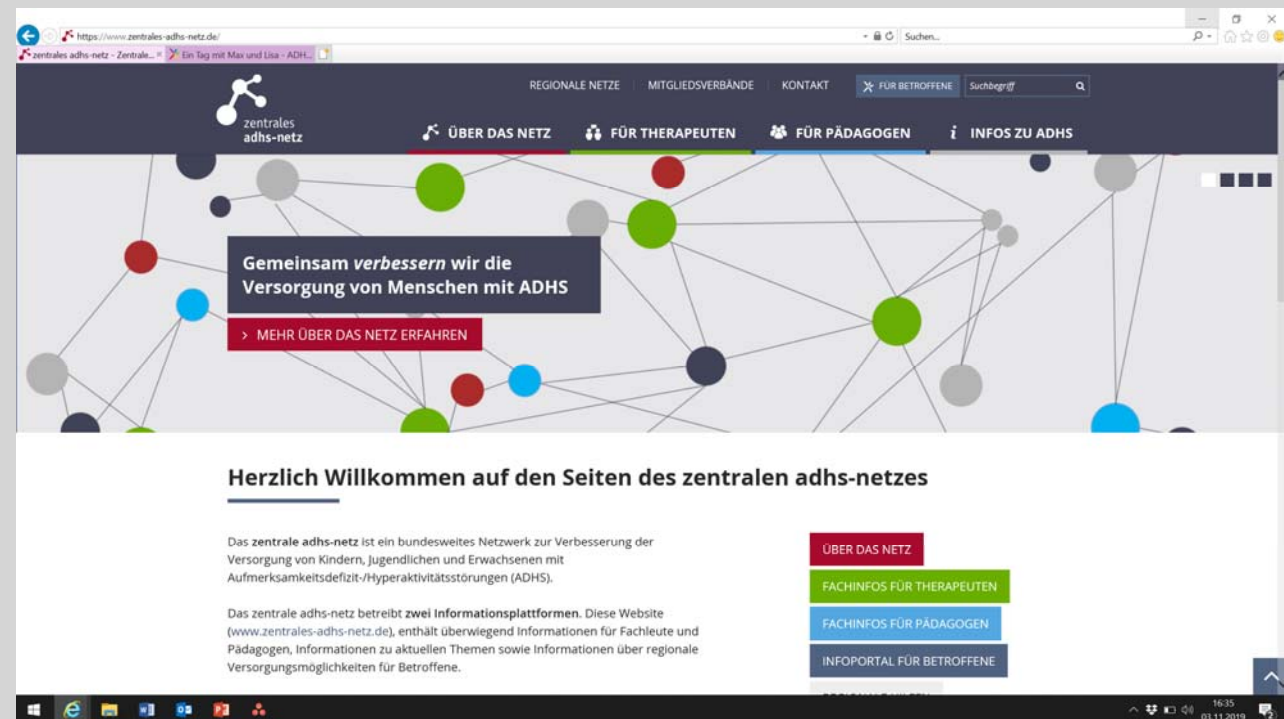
https://www.zentrales-adhs-netz.de/

Suchen...

zentrales adhs-netz - Zentrale... ×

Ein Tag mit Max und Lisa - ADH...

REGIONALE NETZE MITGLIEDSVERBÄNDE KONTAKT FÜR BETROFFENE Suchbegriff

zentrales adhs-netz

ÜBER DAS NETZ FÜR THERAPEUTEN FÜR PÄDAGOGEN INFOS ZU ADHS

Gemeinsam *verbessern* wir die Versorgung von Menschen mit ADHS

> MEHR ÜBER DAS NETZ ERFAHREN

Herzlich Willkommen auf den Seiten des zentralen adhs-netzes

Das **zentrale adhs-netz** ist ein bundesweites Netzwerk zur Verbesserung der Versorgung von Kindern, Jugendlichen und Erwachsenen mit Aufmerksamkeitsdefizit-/Hyperaktivitätsstörungen (ADHS).

Das zentrale adhs-netz betreibt **zwei Informationsplattformen**. Diese Website (www.zentrales-adhs-netz.de), enthält überwiegend Informationen für Fachleute und Pädagogen, Informationen zu aktuellen Themen sowie Informationen über regionale Versorgungsmöglichkeiten für Betroffene.

ÜBER DAS NETZ

FACHINFOS FÜR THERAPEUTEN

FACHINFOS FÜR PÄDAGOGEN

INFOPORTAL FÜR BETROFFENE

16:35
03.11.2019